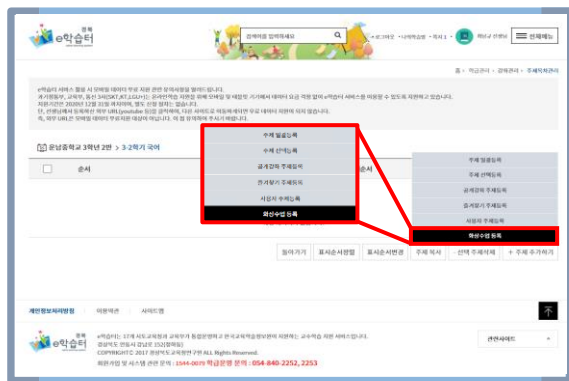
경북 e학습터

검색어를 입력하세요

홈 > 학급관리 > 강좌관리 > 주제목록관리

e학습터 서비스 결성 시 무료 데이터 무료 지원 관련 유의사항을 알려드립니다.

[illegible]

운남중학교 3학년 2반 > 3-2학기 국어

순서

순서

주제 발굴등록
주제 선택등록
공개강좌 주제등록
즐겨찾기 주제등록
사업자 주제등록
화상수업 등록

주제 발굴등록
주제 선택등록
공개강좌 주제등록
즐겨찾기 주제등록
사업자 주제등록
화상수업 등록

접어가기 | 표시순서정렬 | 표시순서변경 | 주제 복사 | 선택 주제삭제 | + 주제 추가하기

개인정보처리방침 | 이용약관 | 사이트맵

e학습터

COPYRIGHT © 2017 경상북도교육청 ALL Rights Reserved.

회원가입 및 시스템 관련 문의 : 1544-0079 학급운영 문의 : 054-840-2252, 2253

관련사이트